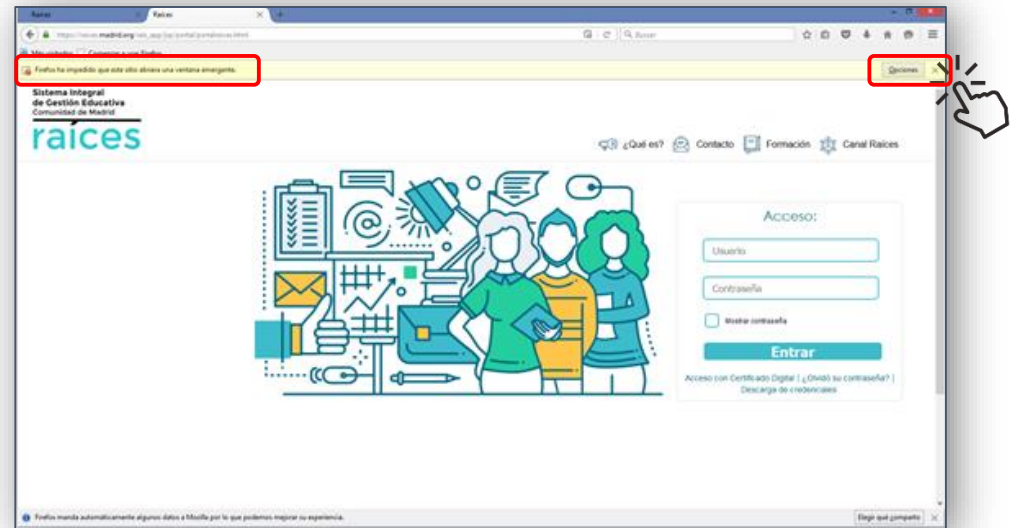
Raíces
Raíces
https://raices.madrid.org/raiz_app/jsp/portal/portalraices.html
Buscar
Más visitados
Comenzar a usar Firefox
Firefox ha impedido que este sitio abriera una ventana emergente.
Opciones
Sistema Integral de Gestión Educativa
Comunidad de Madrid
raíces
¿Qué es?
Contacto
Formación
Canal Raíces
Acceso:
Usuario
Contraseña
Mostrar contraseña
Entrar
Acceso con Certificado Digital | ¿Olvidó su contraseña? | Descarga de credenciales
Firefox manda automáticamente algunos datos a Mozilla por lo que podemos mejorar su experiencia.
Elegir qué comparto